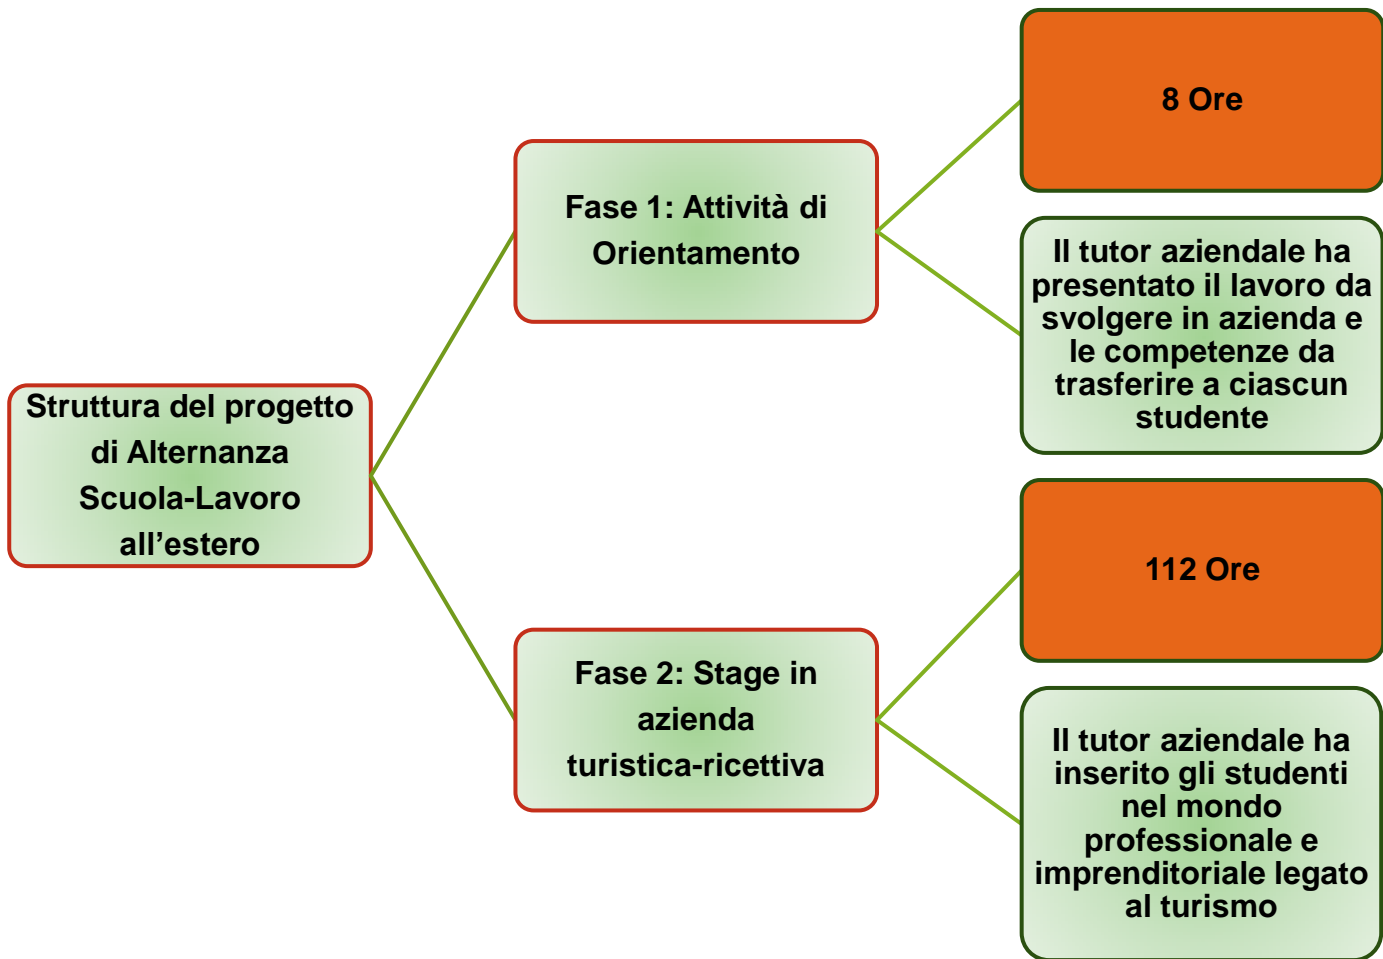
Struttura del progetto di Alternanza Scuola-Lavoro all’estero

Fase 1: Attività di Orientamento

8 Ore

Il tutor aziendale ha presentato il lavoro da svolgere in azienda e le competenze da trasferire a ciascun studente

Fase 2: Stage in azienda turistica-ricettiva

112 Ore

Il tutor aziendale ha inserito gli studenti nel mondo professionale e imprenditoriale legato al turismo